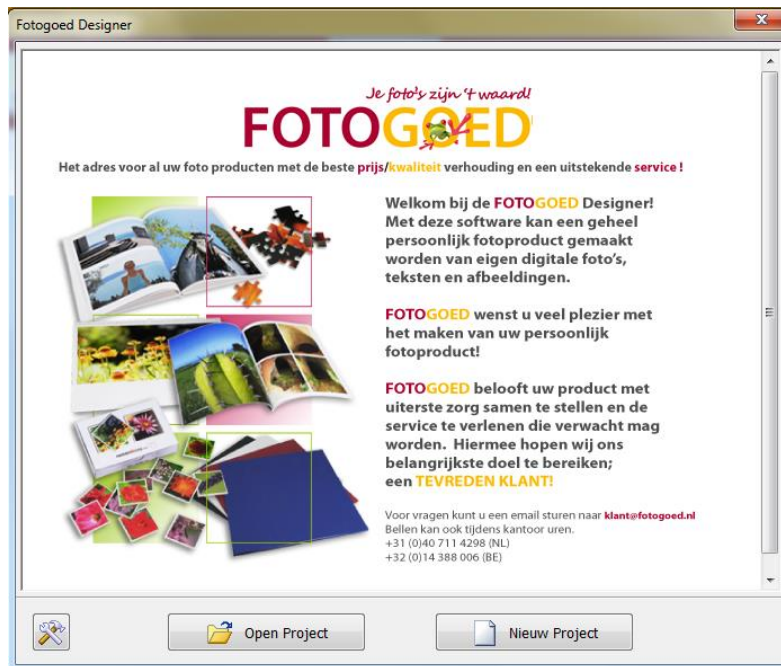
Fotogoed Designer

Je foto's zijn 't waard!

FOTOGOED

Het adres voor al uw foto producten met de beste prijs/kwaliteit verhouding en een uitstekende service !

Welkom bij de FOTOGOED Designer! Met deze software kan een geheel persoonlijk fotoproduct gemaakt worden van eigen digitale foto's, teksten en afbeeldingen.

FOTOGOED wenst u veel plezier met het maken van uw persoonlijk fotoproduct!

FOTOGOED belooft uw product met uiterste zorg samen te stellen en de service te verlenen die verwacht mag worden. Hiermee hopen wij ons belangrijkste doel te bereiken; een TEVREDEN KLANT!

Voor vragen kunt u een email sturen naar klant@fotogoed.nl
Bellen kan ook tijdens kantoor uren.
+31 (0)40 711 4298 (NL)
+32 (0)14 388 006 (BE)

Open Project

Nieuw Project